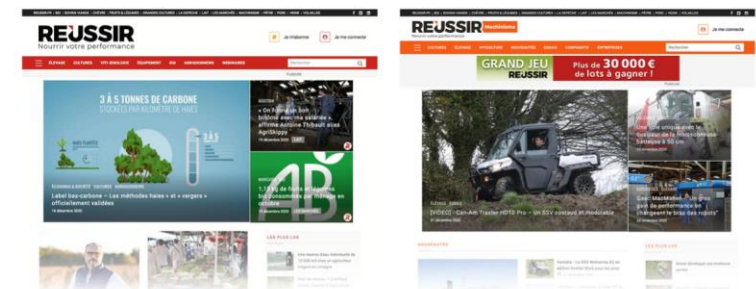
RÉUSSIR
Nourrir votre performance
Je m'abonne
Je me connecte
ÉLEVAGE
CULTURES
VITI-ŒNOLOGIE
ÉQUIPEMENT
BIO
AGRIBUSINESS
MÉDIAS
Rechercher
3 À 5 TONNES DE CARBONE
STOCKÉES PAR KILOMÈTRE DE HAIES
Label bas-carbone – Les méthodes haies » et « vergers » officiellement validées
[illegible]
1,1 kg de fruits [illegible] bio consommés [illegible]
LES PLUS LUS

RÉUSSIR Machinisme
Je me connecte
CULTURES
ÉLEVAGE
VITICULTURE
NOUVEAUTÉS
ESSAIS
CONFORMITÉ
ENTREPRISES
Rechercher
GRAND JEU RÉUSSIR
Plus de 30 000 € de lots à gagner !
[VIDÉO] – Can-Am Traxter HD10 Pro – Un SSV costaud et modulable
Gaec Montfaucon : « Un gros gain de performance en changeant le bras des robots »
LES PLUS LUS